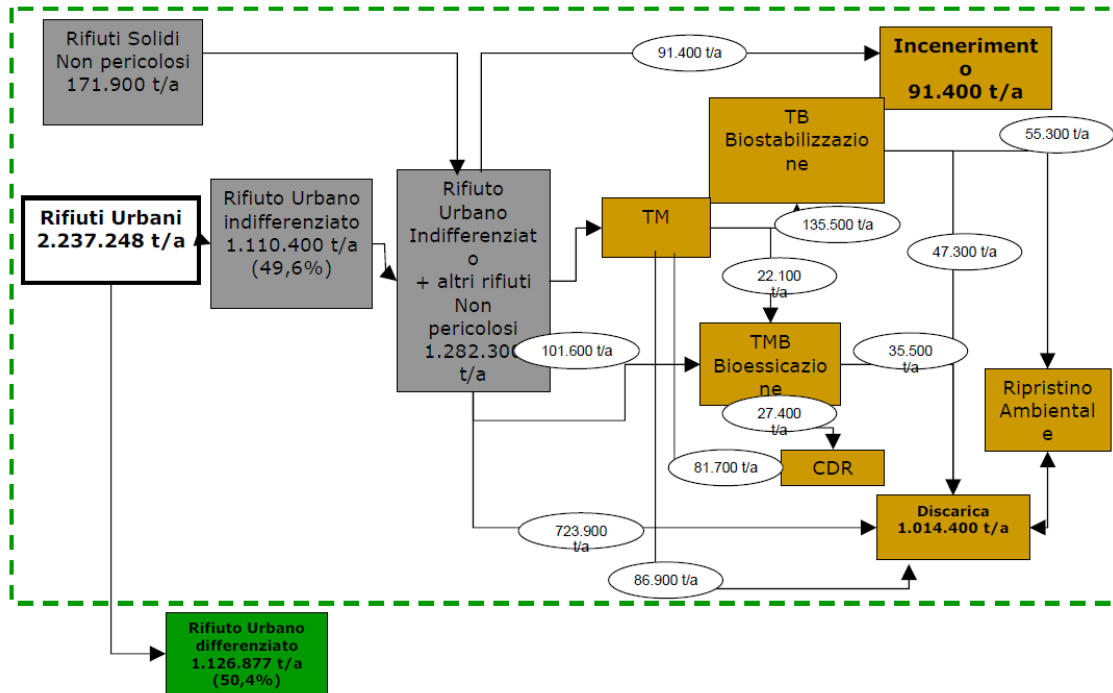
Rifiuti Solidi Non pericolosi 171.900 t/a

91.400 t/a

Incenerimento
91.400 t/a

TB Biostabilizzazione

55.300 t/a

Rifiuti Urbani 2.237.248 t/a

Rifiuto Urbano indifferenziato 1.110.400 t/a (49,6%)

Rifiuto Urbano Indifferenziato + altri rifiuti Non pericolosi 1.282.300 t/a

TM

135.500 t/a

47.300 t/a

22.100 t/a

101.600 t/a

TMB Bioessicazione

35.500 t/a

Ripristino Ambientale

27.400 t/a

81.700 t/a

CDR

Discarica
1.014.400 t/a

723.900 t/a

86.900 t/a

Rifiuto Urbano differenziato 1.126.877 t/a (50,4%)